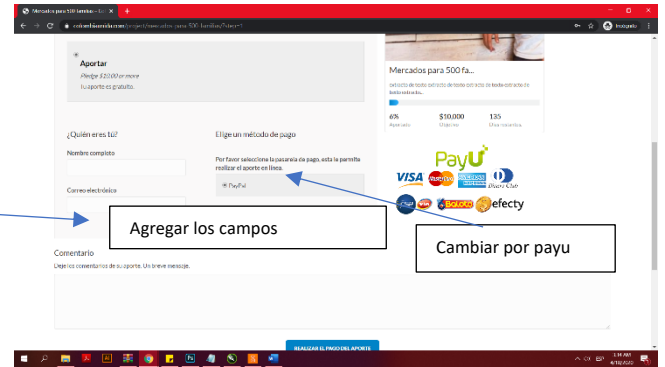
Mercados para 500 familias – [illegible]

Aportar
Pledge $10.00 or more
tu aporte es gratuito.

Mercados para 500 fa...

6%
Aportado

$10,000
Cargo mo

135
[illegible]

¿Quién eres tú?

Nombre completo

Correo electrónico

Elige un método de pago

Por favor seleccione la pasarela de pago, esta le permite realizar el aporte en línea.

PayPal

PayU

VISA

Diners Club

Baloto

efecty

Agregar los campos

Cambiar por payu

Comentario

Déjenos comentarios de su aporte. Un breve mensaje.

REALIZAR EL PAGO DEL APORTE